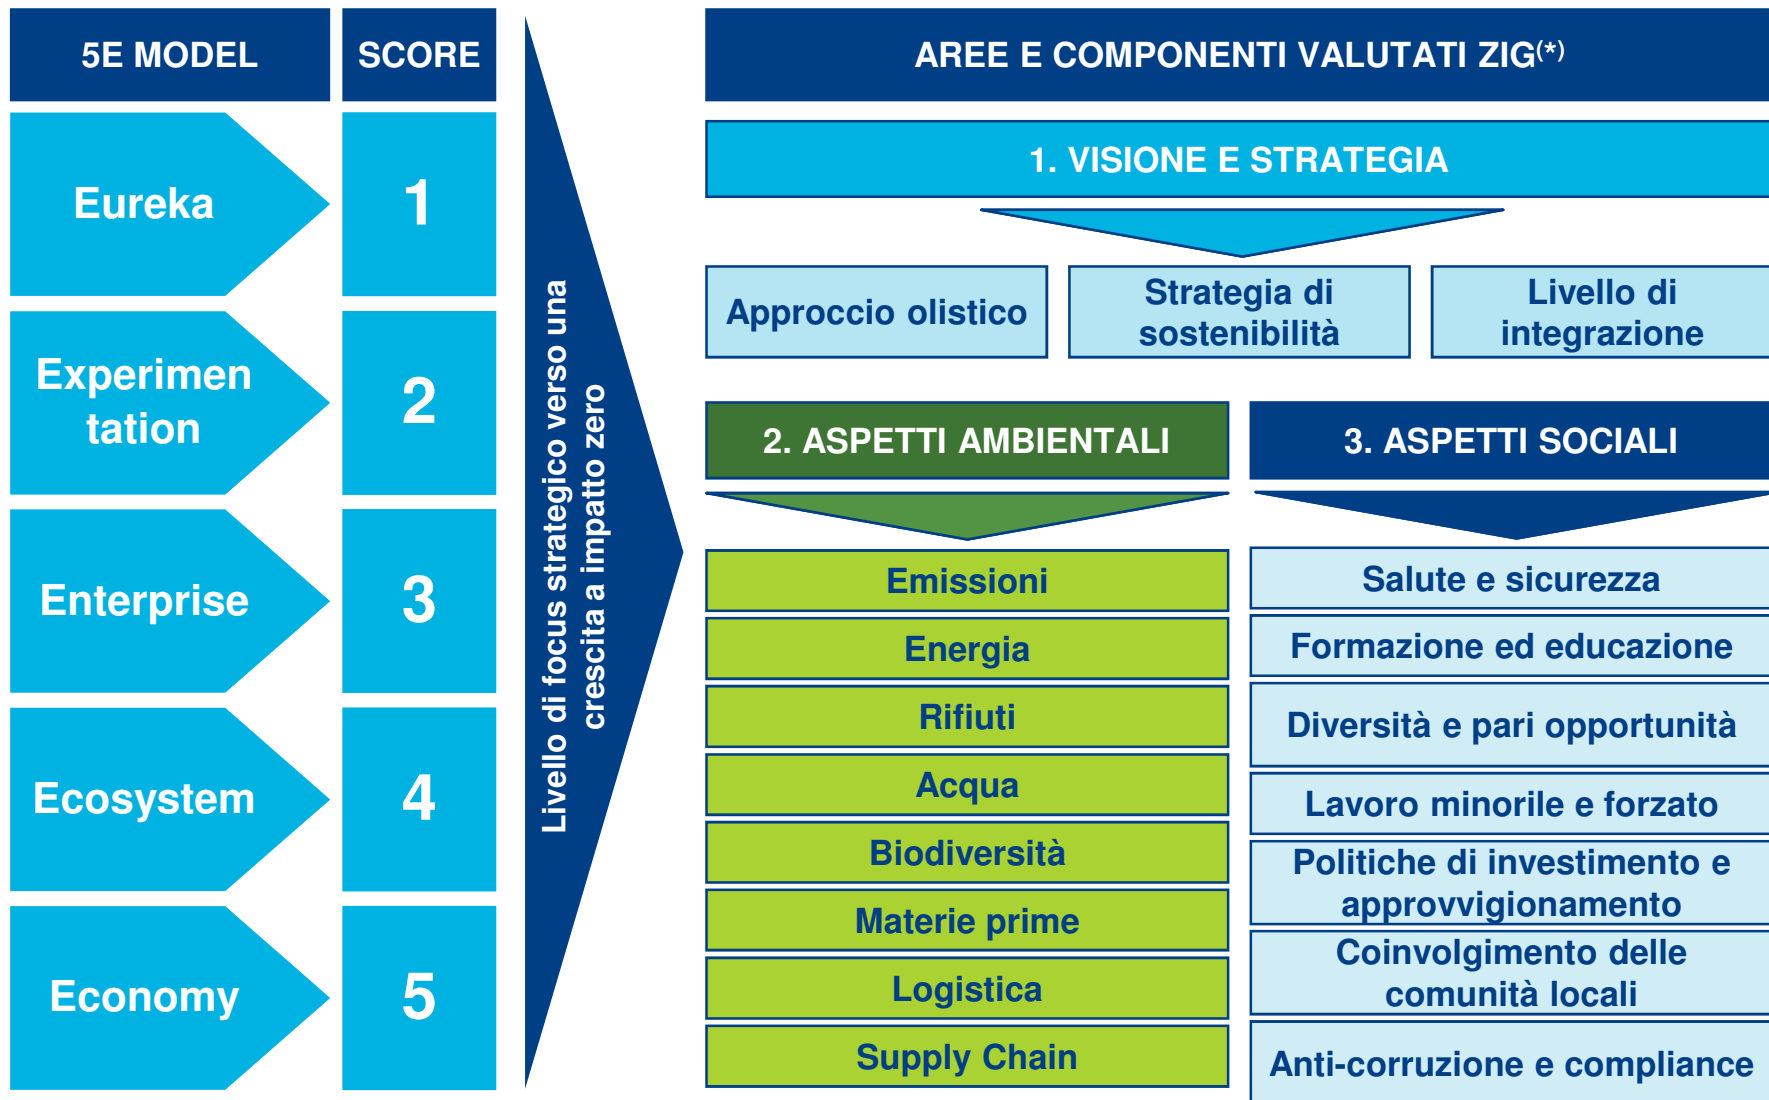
| 5E MODEL | SCORE |
|---|---|
| Eureka | 1 |
| Experimentation | 2 |
| Enterprise | 3 |
| Ecosystem | 4 |
| Economy | 5 |

Livello di focus strategico verso una crescita a impatto zero

AREE E COMPONENTI VALUTATI ZIG$^{(*)}$

1. VISIONE E STRATEGIA

Approccio olistico

Strategia di sostenibilità

Livello di integrazione

2. ASPETTI AMBIENTALI

Emissioni

Energia

Rifiuti

Acqua

Biodiversità

Materie prime

Logistica

Supply Chain

3. ASPETTI SOCIALI

Salute e sicurezza

Formazione ed educazione

Diversità e pari opportunità

Lavoro minorile e forzato

Politiche di investimento e approvvigionamento

Coinvolgimento delle comunità locali

Anti-corruzione e compliance